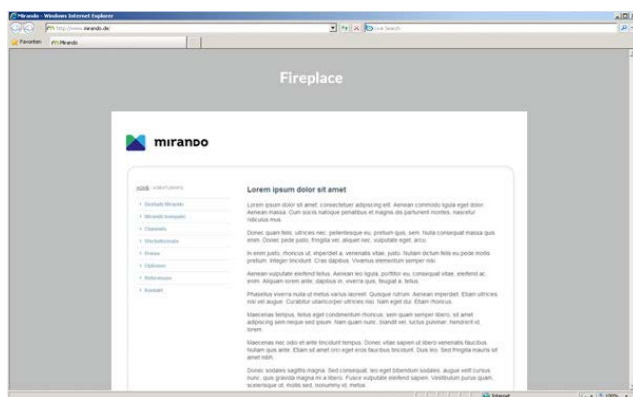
Mirando - Windows Internet Explorer

http://www.mirando.de/

Live Search

Favoriten

Mirando

Fireplace

mirando

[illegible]

Lorem ipsum dolor sit amet

› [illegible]
› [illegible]
› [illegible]
› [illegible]
› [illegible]
› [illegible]
› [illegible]
› Kontakt

Lorem ipsum dolor sit amet, consectetuer adipiscing elit. Aenean commodo ligula eget dolor. Aenean massa. Cum sociis natoque penatibus et magnis dis parturient montes, nascetur ridiculus mus.

Donec quam felis, ultricies nec, pellentesque eu, pretium quis, sem. Nulla consequat massa quis enim. Donec pede justo, fringilla vel, aliquet nec, vulputate eget, arcu.

In enim justo, rhoncus ut, imperdiet a, venenatis vitae, justo. Nullam dictum felis eu pede mollis pretium. Integer tincidunt. Cras dapibus. Vivamus elementum semper nisi.

Aenean vulputate eleifend tellus. Aenean leo ligula, porttitor eu, consequat vitae, eleifend ac, enim. Aliquam lorem ante, dapibus in, viverra quis, feugiat a, tellus.

Phasellus viverra nulla ut metus varius laoreet. Quisque rutrum. Aenean imperdiet. Etiam ultricies nisi vel augue. Curabitur ullamcorper ultricies nisi. Nam eget dui. Etiam rhoncus.

Maecenas tempus, tellus eget condimentum rhoncus, sem quam semper libero, sit amet adipiscing sem neque sed ipsum. Nam quam nunc, blandit vel, luctus pulvinar, hendrerit id, lorem.

Maecenas nec odio et ante tincidunt tempus. Donec vitae sapien ut libero venenatis faucibus. Nullam quis ante. Etiam sit amet orci eget eros faucibus tincidunt. Duis leo. Sed fringilla mauris sit amet nibh.

Donec sodales sagittis magna. Sed consequat, leo eget bibendum sodales, augue velit cursus nunc, quis gravida magna mi a libero. Fusce vulputate eleifend sapien. Vestibulum purus quam, scelerisque ut, mollis sed, nonummy id, metus.

Internet

100%